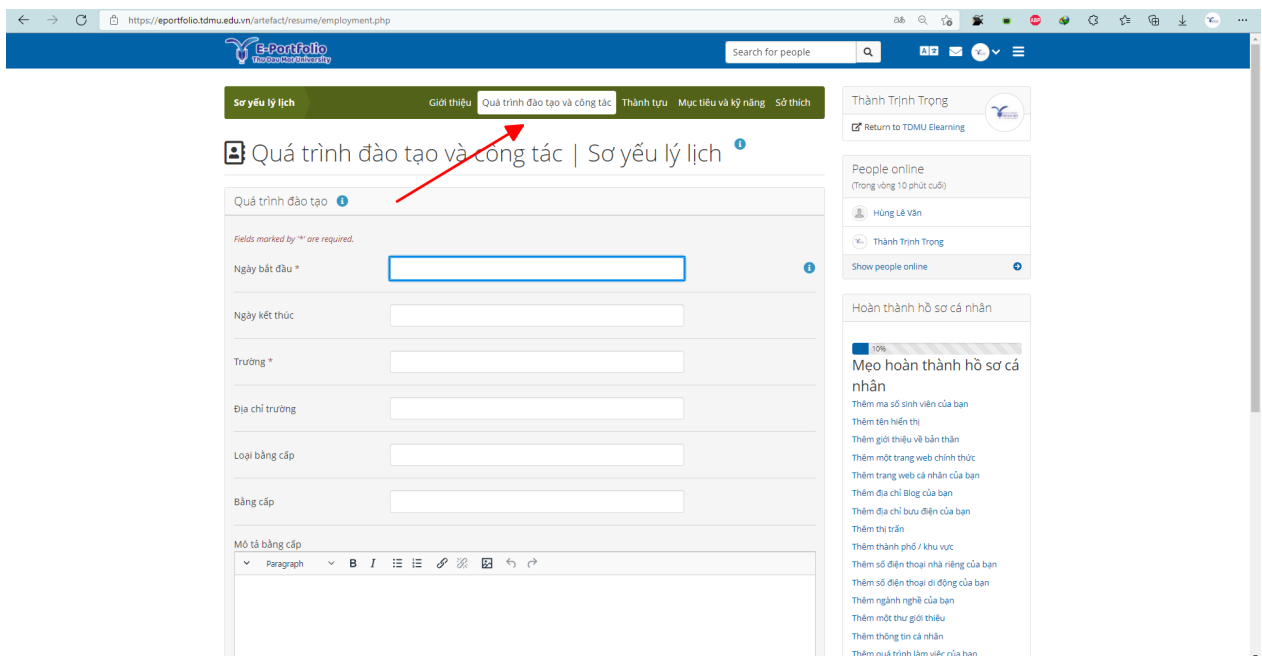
https://eportfolio.tdmu.edu.vn/artefact/resume/employment.php

E-Portfolio
Thu Dau Mot University

Search for people

Sơ yếu lý lịch | Giới thiệu | Quá trình đào tạo và công tác | Thành tựu | Mục tiêu và kỹ năng | Sở thích

Quá trình đào tạo và công tác | Sơ yếu lý lịch

Quá trình đào tạo

Fields marked by '*' are required.

Ngày bắt đầu *

Ngày kết thúc

Trường *

Địa chỉ trường

Loại bằng cấp

Bằng cấp

Mô tả bằng cấp

Paragraph B I

Thành Trịnh Trọng

Return to TDMU Elearning

People online
(Trong vòng 10 phút cuối)

Hùng Lê Văn

Thành Trịnh Trọng

Show people online

Hoàn thành hồ sơ cá nhân

10%

Mẹo hoàn thành hồ sơ cá nhân

Thêm ma số sinh viên của bạn
Thêm tên hiển thị
Thêm giới thiệu về bản thân
Thêm một trang web chính thức
Thêm trang web cá nhân của bạn
Thêm địa chỉ Blog của bạn
Thêm địa chỉ bưu điện của bạn
Thêm thị trấn
Thêm thành phố / khu vực
Thêm số điện thoại nhà riêng của bạn
Thêm số điện thoại di động của bạn
Thêm ngành nghề của bạn
Thêm một thư giới thiệu
Thêm thông tin cá nhân
Thêm quá trình làm việc của bạn